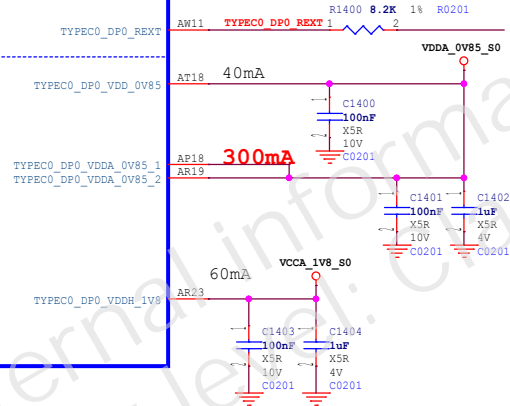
TYPEC0_DP0_REXT
AW11
TYPEC0_DP0_REXT
R1400 8.2K 1% R0201
1 2
VDDA_0V85_S0
TYPEC0_DP0_VDD_0V85
AT18
40mA
C1400
100nF
X5R
10V
C0201
TYPEC0_DP0_VDDA_0V85_1
TYPEC0_DP0_VDDA_0V85_2
AP18
AR19
300mA
C1401
100nF
X5R
10V
C0201
C1402
1uF
X5R
4V
C0201
60mA
VCCA_1V8_S0
TYPEC0_DP0_VDDH_1V8
AR23
C1403
100nF
X5R
10V
C0201
C1404
1uF
X5R
4V
C0201
ernal informa
level C